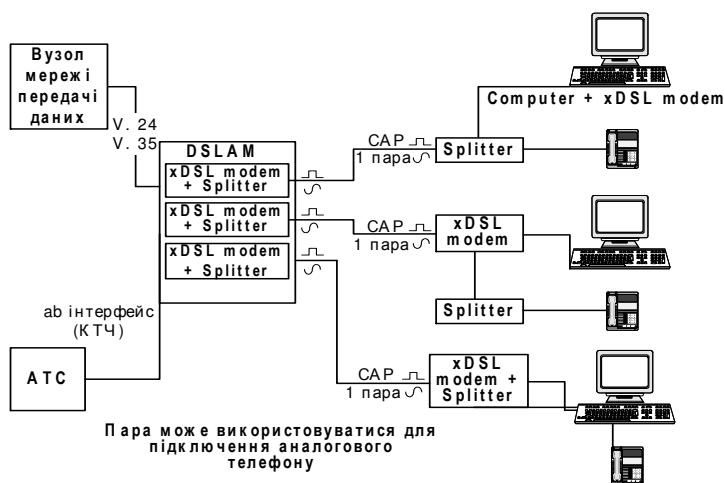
Вузол мережі передачі даних

V. 24
V. 35

DSLAM

xDSL modem + Splitter

xDSL modem + Splitter

xDSL modem + Splitter

ab інтерфейс (КТЧ)

АТС

CAP
1 пара

Splitter

Computer + xDSL modem

CAP
1 пара

xDSL modem

Splitter

CAP
1 пара

xDSL modem + Splitter

Пара може використовуватися для підключення аналогового телефону